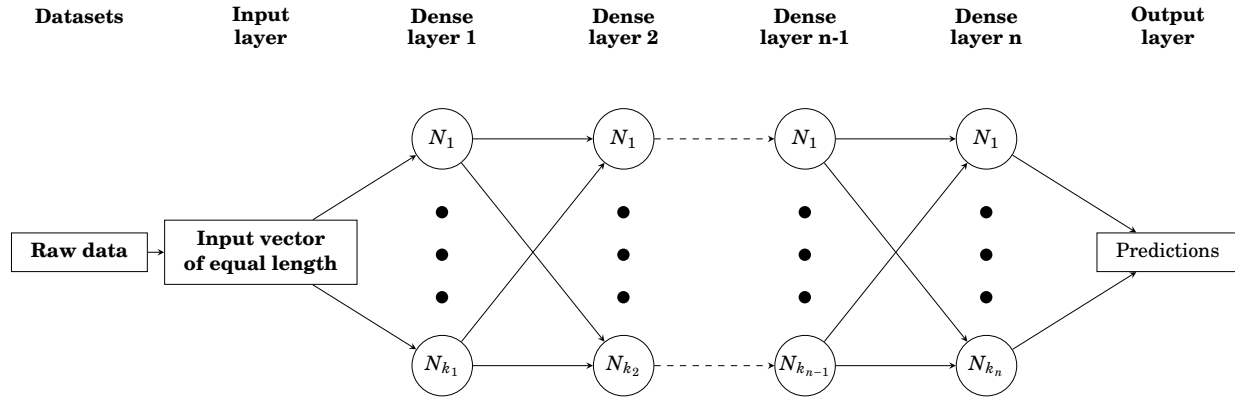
Datasets

Input layer

Dense layer 1

Dense layer 2

Dense layer n-1

Dense layer n

Output layer

Raw data

Input vector of equal length

$N_1$

$N_{k_1}$

$N_1$

$N_{k_2}$

$N_1$

$N_{k_{n-1}}$

$N_1$

$N_{k_n}$

Predictions